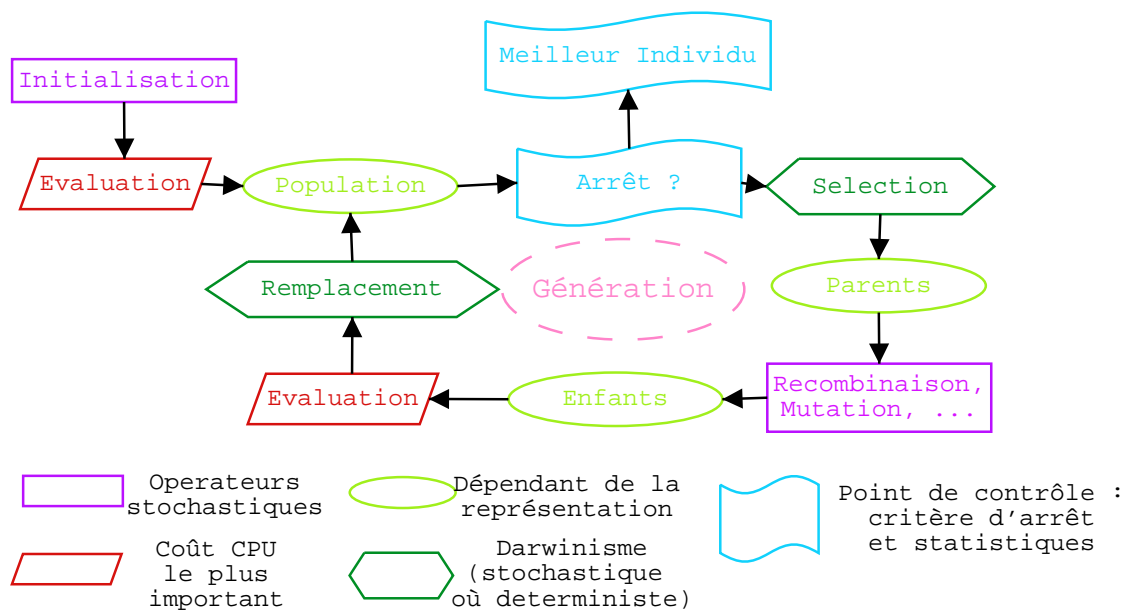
Meilleur Individu

Initialisation

Evaluation

Population

Arrêt ?

Selection

Remplacement

Génération

Parents

Evaluation

Enfants

Recombinaison, Mutation, ...

Operateurs stochastiques

Dépendant de la représentation

Point de contrôle : critère d'arrêt et statistiques

Coût CPU le plus important

Darwinisme (stochastique où deterministe)